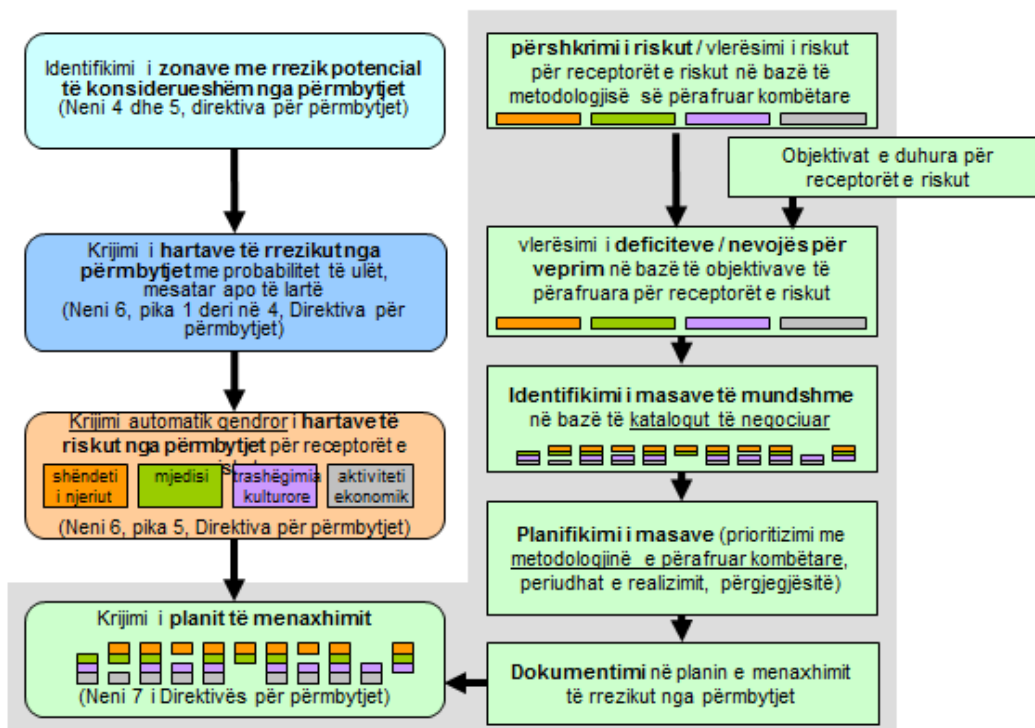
Identifikimi i **zonave me rrezik potencial të konsiderueshëm nga përmbytjet**
(Neni 4 dhe 5, direktiva për përmbytjet)

Krijimi i **hartave të rrezikut nga përmbytjet** me probabilitet të ulët, mesatar apo të lartë
(Neni 6, pika 1 deri në 4, Direktiva për përmbytjet)

Krijimi automatik qendror i **hartave të riskut nga përmbytjet** për receptorët e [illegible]

shëndeti i njeriut

mjedisi

trashëgimia kulturore

aktiviteti ekonomik

(Neni 6, pika 5, Direktiva për përmbytjet)

Krijimi i **planit të menaxhimit**
(Neni 7 i Direktivës për përmbytjet)

**përshkrimi i riskut** / vlerësimi i riskut për receptorët e riskut në bazë të metodologjisë së përafruar kombëtare

Objektivat e duhura për receptorët e riskut

vlerësimi i **deficiteve / nevojës për veprim** në bazë të objektivave të përafruara për receptorët e riskut

**Identifikimi i masave të mundshme** në bazë të katalogut të negociuar

**Planifikimi i masave** (prioritizimi me metodologjinë e përafruar kombëtare, periudhat e realizimit, përgjegjësitë)

**Dokumentimi** në planin e menaxhimit të rrezikut nga përmbytjet